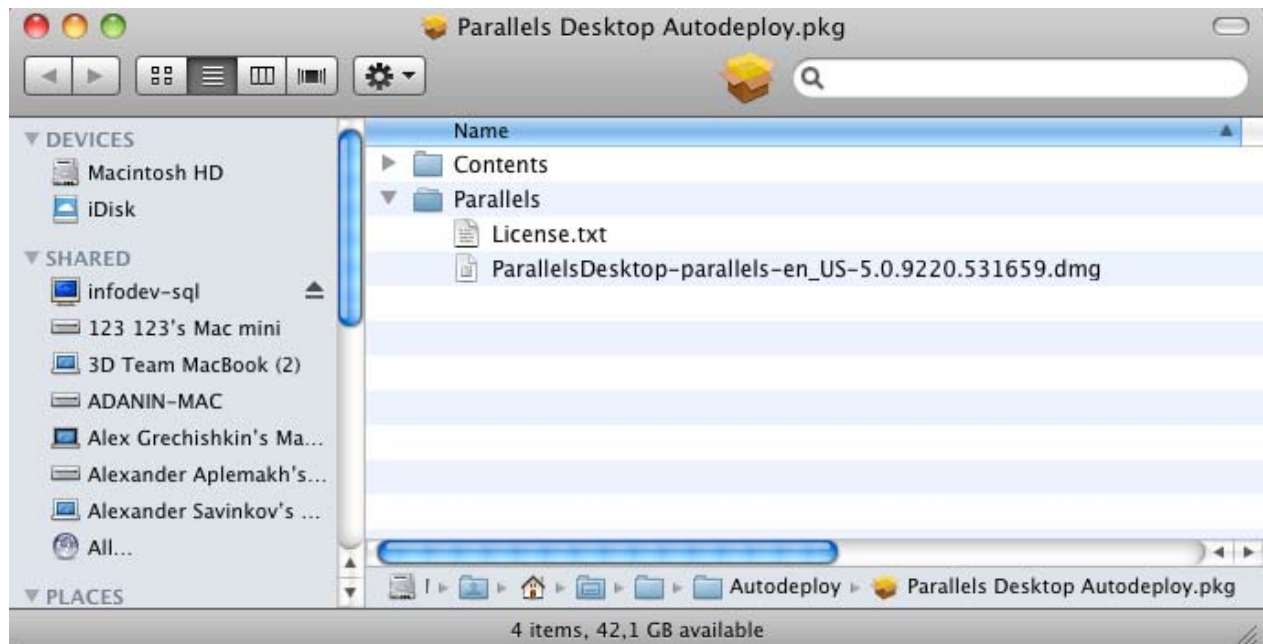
Parallels Desktop Autodeploy.pkg

DEVICES
Macintosh HD
iDisk
SHARED
infodev-sql
123 123's Mac mini
3D Team MacBook (2)
ADANIN-MAC
Alex Grechishkin's Ma...
Alexander Aplemakh's...
Alexander Savinkov's ...
All...
PLACES

Name
Contents
Parallels
License.txt
ParallelsDesktop-parallels-en_US-5.0.9220.531659.dmg

Autodeploy ▸ Parallels Desktop Autodeploy.pkg

4 items, 42,1 GB available